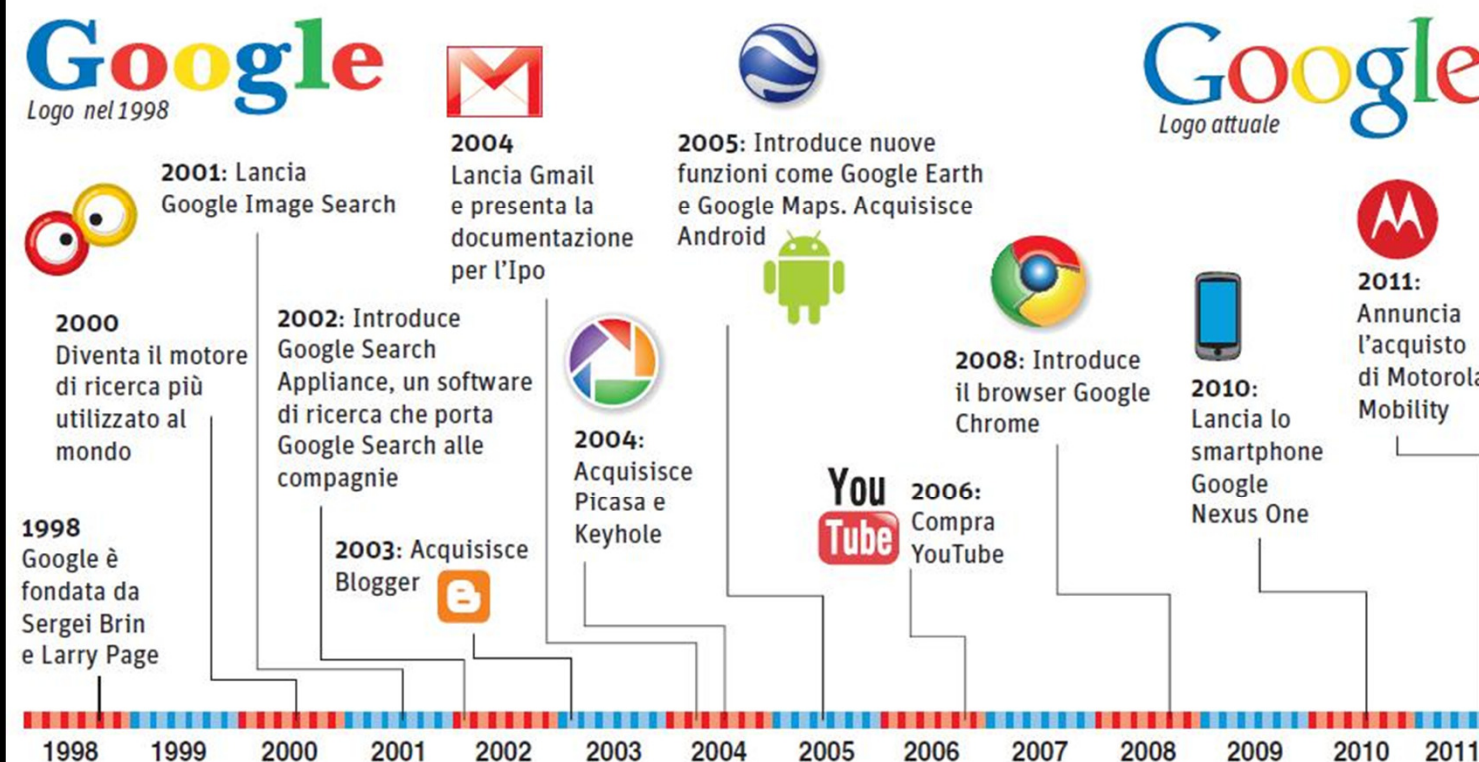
Google
Logo nel 1998

2001: Lancia Google Image Search

2004
Lancia Gmail e presenta la documentazione per l'Ipo

2005: Introduce nuove funzioni come Google Earth e Google Maps. Acquisisce Android

Google
Logo attuale

2000
Diventa il motore di ricerca più utilizzato al mondo

2002: Introduce Google Search Appliance, un software di ricerca che porta Google Search alle compagnie

2004: Acquisisce Picasa e Keyhole

2008: Introduce il browser Google Chrome

2010: Lancia lo smartphone Google Nexus One

2011: Annuncia l'acquisto di Motorola Mobility

1998
Google è fondata da Sergei Brin e Larry Page

2003: Acquisisce Blogger

You Tube

2006: Compra YouTube

1998 1999 2000 2001 2002 2003 2004 2005 2006 2007 2008 2009 2010 2011